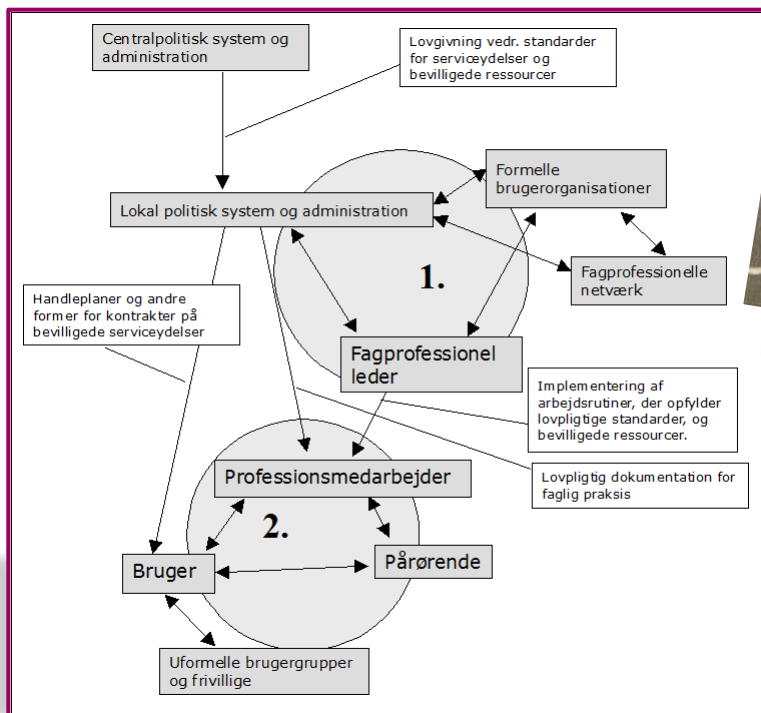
Centralpolitisk system og administration

Lovgivning vedr. standarder for serviceydelser og bevilligede ressourcer

Formelle brugerorganisationer

Lokal politisk system og administration

1.

Fagprofessionelle netværk

Handleplaner og andre former for kontrakter på bevilligede serviceydelser

Fagprofessionel leder

Implementering af arbejdsrutiner, der opfylder lovpligtige standarder, og bevilligede ressourcer.

Lovpligtig dokumentation for faglig praksis

Professionsmedarbejder

2.

Bruger

Pårørende

Uformelle brugergrupper og frivillige